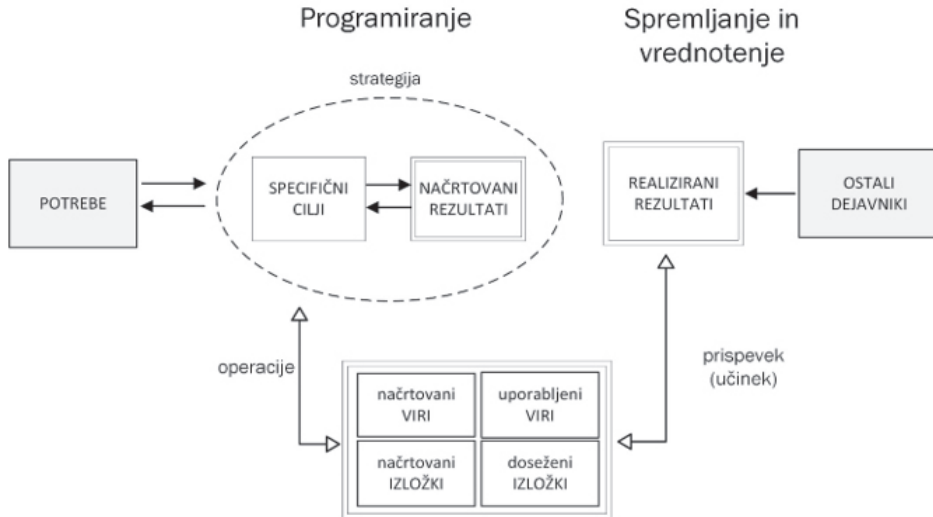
Programiranje

Spremljanje in vrednotenje

strategija

POTREBE

SPECIFIČNI CILJI

NAČRTOVANI REZULTATI

REALIZIRANI REZULTATI

OSTALI DEJAVNIKI

operacije

prispevek (učinek)

| načrtovani VIRI | uporabljeni VIRI |
|---|---|
| načrtovani IZLOŽKI | doseženi IZLOŽKI |